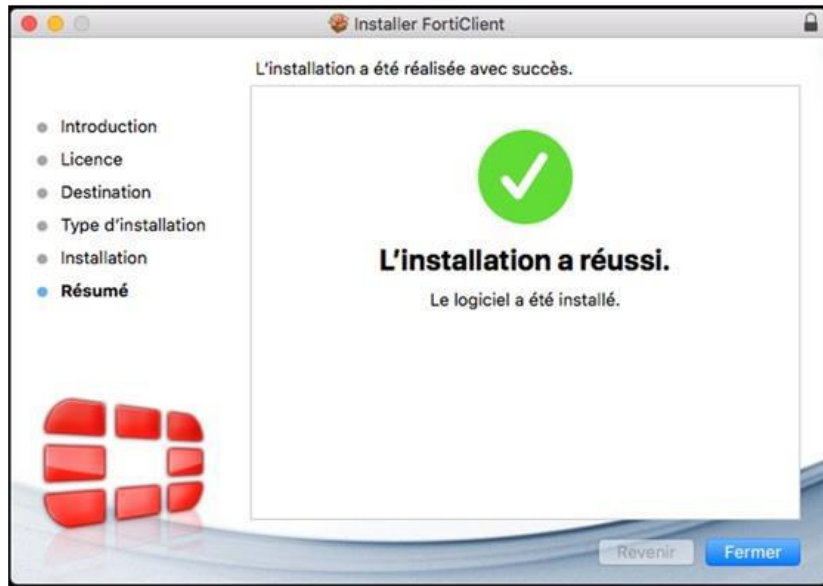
Installer FortiClient

L'installation a été réalisée avec succès.

Introduction
Licence
Destination
Type d'installation
Installation
Résumé

L'installation a réussi.

Le logiciel a été installé.

Revenir
Fermer